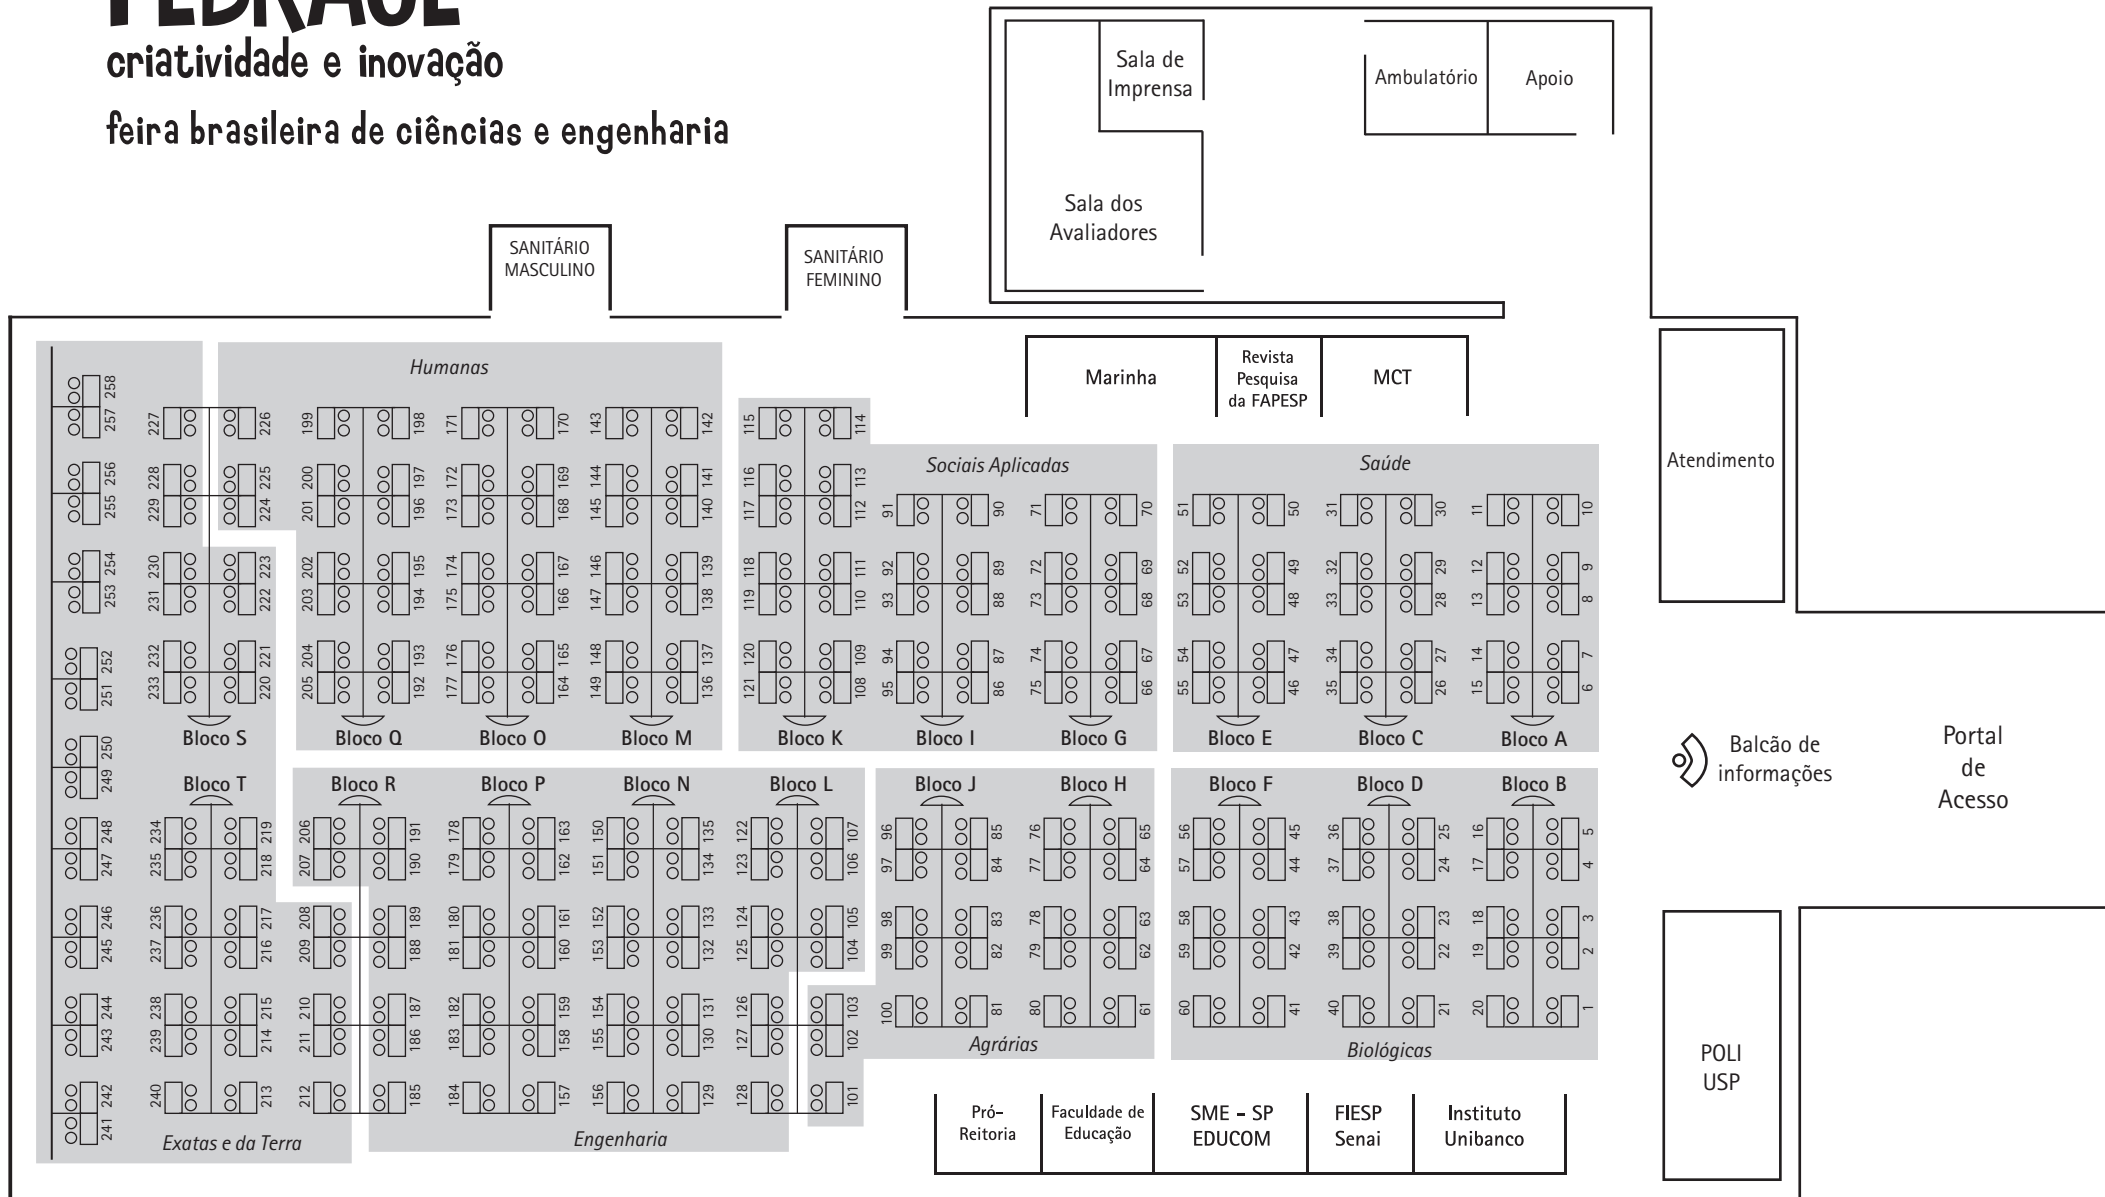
criatividade e inovação

feira brasileira de ciências e engenharia

Sala de Imprensa

Ambulatório

Apoio

Sala dos Avaliadores

SANITÁRIO MASCULINO

SANITÁRIO FEMININO

Marinha

Revista Pesquisa da FAPESP

MCT

Atendimento

Humanas

Sociais Aplicadas

Saúde

258 257 256 255 254 253 252 251 250 249 248 247 246 245 244 243 242 241

227 226 228 229 225 224 230 231 223 222 232 233 221 220

199 198 200 201 197 196 202 203 195 194 204 205 193 192

171 170 172 173 169 168 174 175 167 166 176 177 165 164

143 142 144 145 141 140 146 147 139 138 148 149 137 136

115 114 116 117 113 112 118 119 111 110 120 121 109 108

91 90 92 93 89 88 94 95 87 86

71 70 72 73 69 68 74 75 67 66

51 50 52 53 49 48 54 55 47 46

31 30 32 33 29 28 34 35 27 26

11 10 12 13 9 8 14 15 7 6

Bloco S

Bloco Q

Bloco O

Bloco M

Bloco K

Bloco I

Bloco G

Bloco E

Bloco C

Bloco A

Balcão de informações

Portal de Acesso

Bloco T

Bloco R

Bloco P

Bloco N

Bloco L

Bloco J

Bloco H

Bloco F

Bloco D

Bloco B

234 235 219 218 236 237 217 216 238 239 215 214 240 213

206 207 191 190 208 209 189 188 210 211 187 186 212 185

178 179 163 162 180 181 161 160 182 183 159 158 184 157

150 151 135 134 152 153 133 132 154 155 131 130 156 129

122 123 107 106 124 125 105 104 126 127 103 102 128 101

96 97 85 84 98 99 83 82 100 81

76 77 65 64 78 79 63 62 80 61

56 57 45 44 58 59 43 42 60 41

36 37 25 24 38 39 23 22 40 21

16 17 5 4 18 19 3 2 20 1

Agrárias

Biológicas

Exatas e da Terra

Engenharia

Pró-Reitoria

Faculdade de Educação

SME - SP EDUCOM

FIESP Senai

Instituto Unibanco

POLI USP